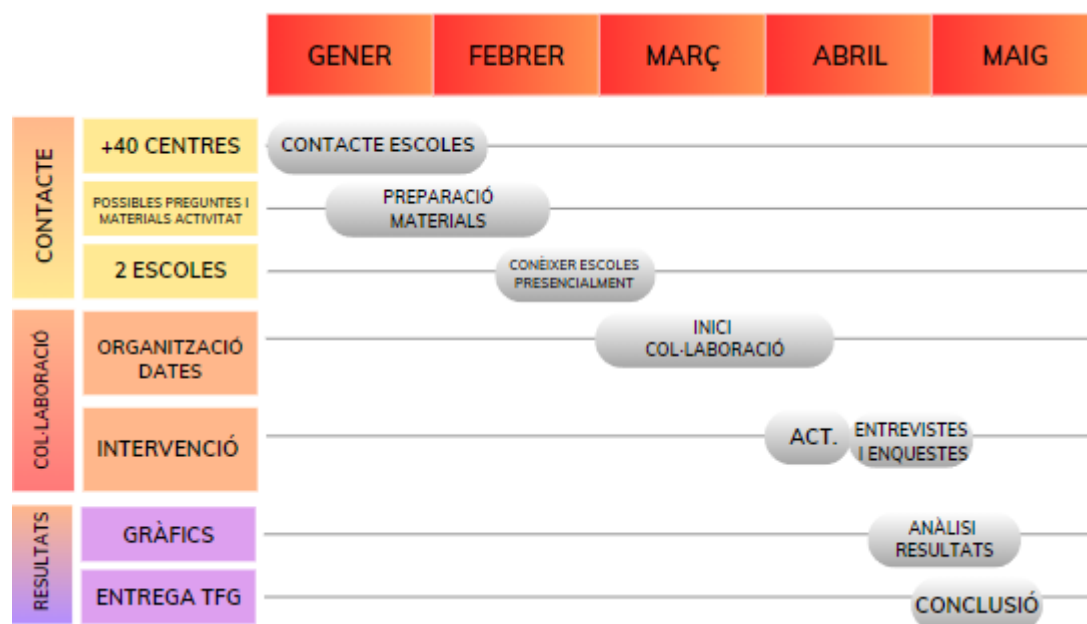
GENER FEBRER MARÇ ABRIL MAIG

CONTACTE

+40 CENTRES

CONTACTE ESCOLES

POSSIBLES PREGUNTES I MATERIALS ACTIVITAT

PREPARACIÓ MATERIALS

2 ESCOLES

CONÈIXER ESCOLES PRESENCIALMENT

COL·LABORACIÓ

ORGANITZACIÓ DATES

INICI COL·LABORACIÓ

INTERVENCIÓ

ACT.

ENTREVISTES I ENQUESTES

RESULTATS

GRÀFICS

ANÀLISI RESULTATS

ENTREGA TFG

CONCLUSIÓ